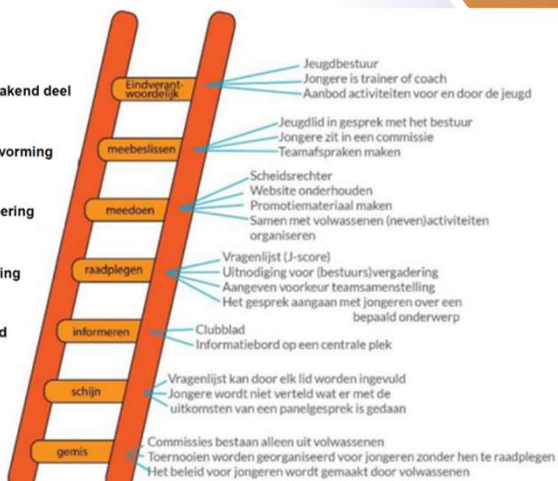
akend deel

vorming

ering

ing

d

Eindverant-woordelijk

Jeugdbestuur
Jongere is trainer of coach
Aanbod activiteiten voor en door de jeugd

meebeslissen

Jeugdlid in gesprek met het bestuur
Jongere zit in een commissie
Teamafspraken maken

meedoen

Scheidsrechter
Website onderhouden
Promotiemateriaal maken
Samen met volwassenen (neven)activiteiten organiseren

raadplegen

Vragenlijst (J-score)
Uitnodiging voor (bestuurs)vergadering
Aangeven voorkeur teamsamenstelling
Het gesprek aangaan met jongeren over een bepaald onderwerp

informeren

Clubblad
Informatiebord op een centrale plek

schijn

Vragenlijst kan door elk lid worden ingevuld
Jongere wordt niet verteld wat er met de uitkomsten van een panelgesprek is gedaan

gemis

Commissies bestaan alleen uit volwassenen
Toernooien worden georganiseerd voor jongeren zonder hen te raadplegen
Het beleid voor jongeren wordt gemaakt door volwassenen